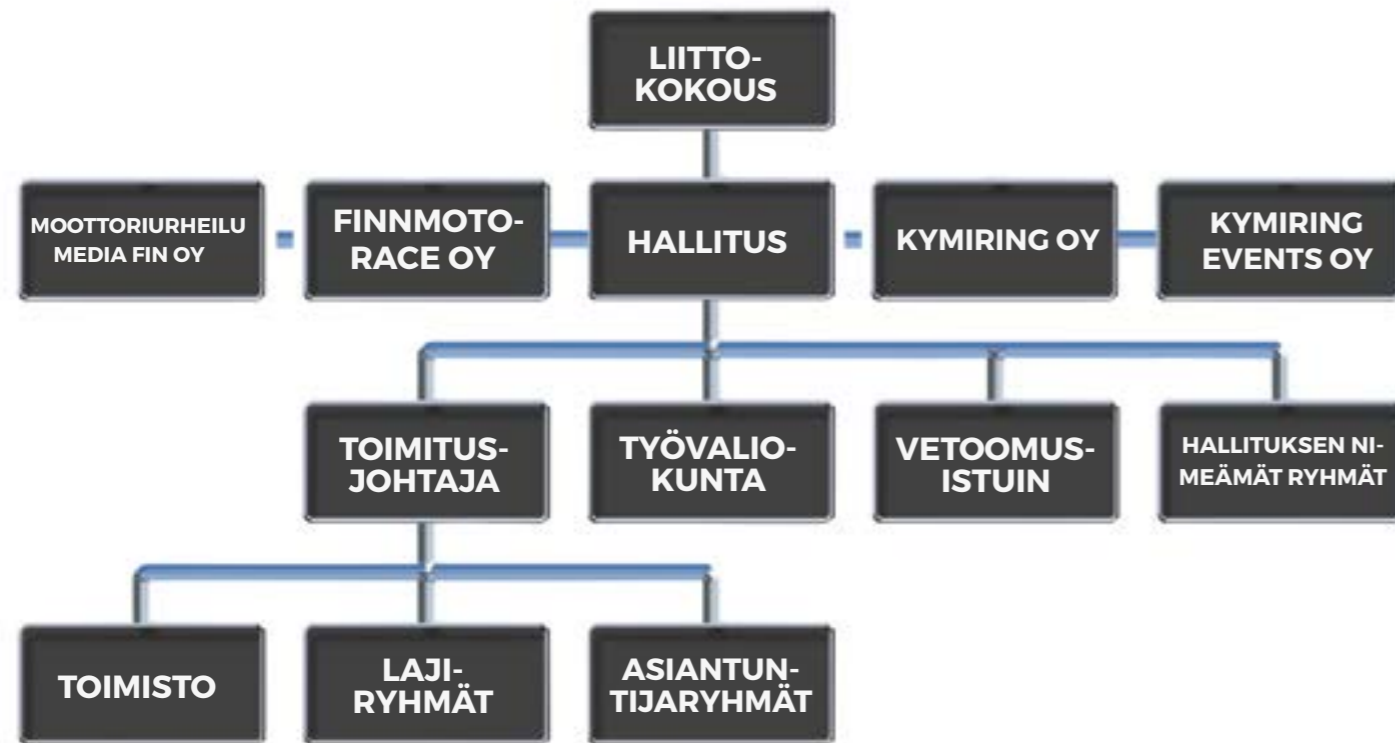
LIITTOKOKOUS

MOOTTORIURHEILU MEDIA FIN OY

FINNMOTORACE OY

HALLITUS

KYMIRING OY

KYMIRING EVENTS OY

TOIMITUSJOHTAJA

TYÖVALIOKUNTA

VETOOMUSISTUIN

HALLITUKSEN NIMEÄMÄT RYHMÄT

TOIMISTO

LAJIRYHMÄT

ASIANTUNTIJARYHMÄT